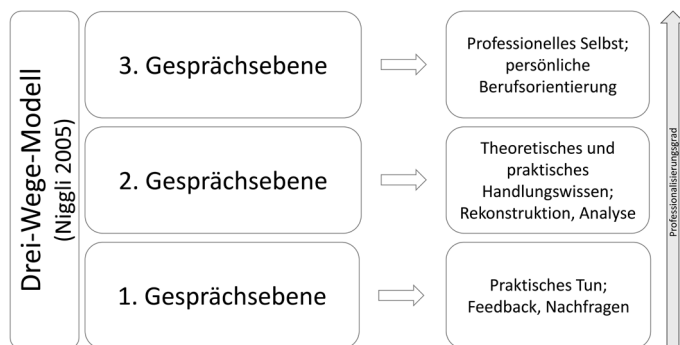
Drei-Wege-Modell (Niggli 2005)

3. Gesprächsebene

Professionelles Selbst; persönliche Berufsorientierung

2. Gesprächsebene

Theoretisches und praktisches Handlungswissen; Rekonstruktion, Analyse

1. Gesprächsebene

Praktisches Tun; Feedback, Nachfragen

Professionalisierungsgrad